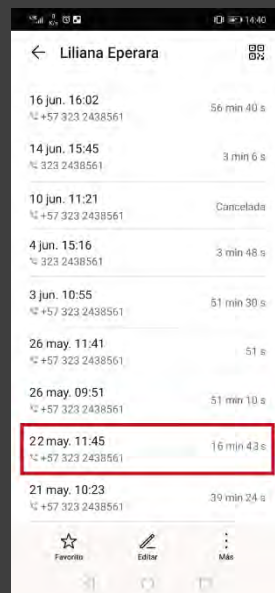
14:40

Liliana Eperara

16 jun. 16:02
+57 323 2438561
56 min 40 s

14 jun. 15:45
323 2438561
3 min 6 s

10 jun. 11:21
+57 323 2438561
Cancelada

4 jun. 15:16
323 2438561
3 min 48 s

3 jun. 10:55
+57 323 2438561
51 min 30 s

26 may. 11:41
+57 323 2438561
51 s

26 may. 09:51
+57 323 2438561
51 min 10 s

22 may. 11:45
+57 323 2438561
16 min 43 s

21 may. 10:23
+57 323 2438561
39 min 24 s

Favorito
Editar
Más